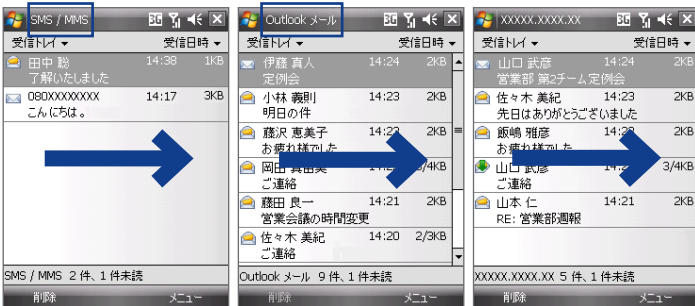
SMS / MMS 3G
受信トレイ ▾ 受信日時 ▾
田中 聡 14:38 1KB
了解いたしました
080XXXXXXXX 14:17 3KB
こんにちは。
SMS / MMS 2 件、1 件未読
削除 メニュー

Outlook メール 3G
受信トレイ ▾ 受信日時 ▾
伊藤 真人 14:24 2KB
定例会
小林 義則 14:23 2KB
明日の件
藤沢 恵美子 14:22 2KB
お疲れ様でした
岡田 真由美 14:21 3/4KB
ご連絡
藤田 良一 14:21 2KB
営業会議の時間変更
佐々木 美紀 14:20 2/3KB
ご連絡
Outlook メール 9 件、1 件未読
削除 メニュー

XXXXX.XXXX.XX 3G
受信トレイ ▾ 受信日時 ▾
山口 武彦 14:24 2KB
営業部 第2チーム 定例会
佐々木 美紀 14:23 2KB
先日はありがとうございました
飯嶋 雅彦 14:2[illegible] 2KB
お疲れ様でした
山口 武彦 3/4KB
ご連絡
山本 仁 14:21 2KB
RE: 営業部週報
XXXXX.XXXX.XX 5 件、1 件未読
削除 メニュー